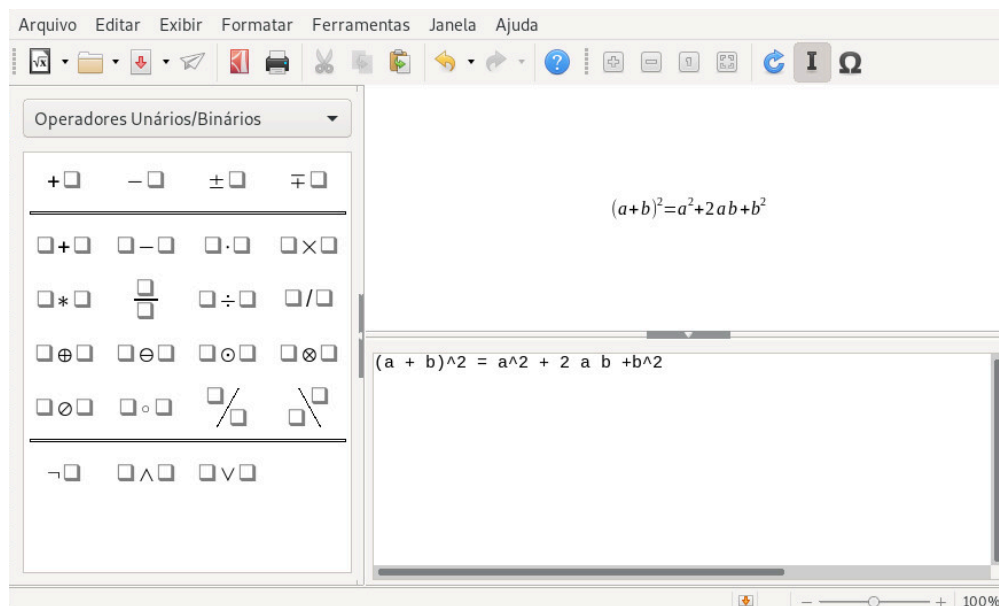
Arquivo Editar Exibir Formatar Ferramentas Janela Ajuda

Operadores Unários/Binários

$+\square$ $-\square$ $\pm\square$ $\mp\square$

$\square+\square$ $\square-\square$ $\square\cdot\square$ $\square\times\square$

$\square*\square$ $\frac{\square}{\square}$ $\square\div\square$ $\square/\square$

$\square\oplus\square$ $\square\ominus\square$ $\square\odot\square$ $\square\otimes\square$

$\square\oslash\square$ $\square\circ\square$ $^{\square}/_{\square}$ $_{\square}\backslash^{\square}$

$\neg\square$ $\square\wedge\square$ $\square\vee\square$

$(a+b)^2=a^2+2ab+b^2$

(a + b)^2 = a^2 + 2 a b +b^2

100%